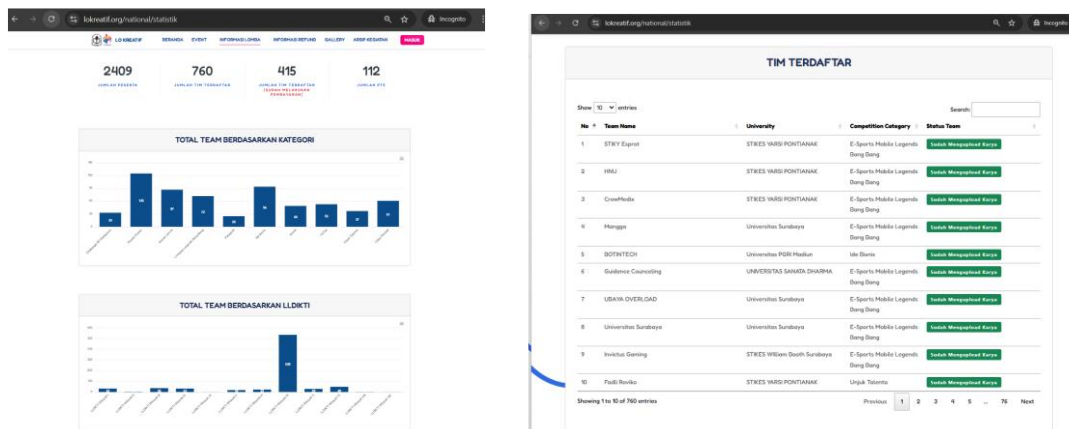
lokreatif.org/national/statistik

Incognito

LO KREATIF

BERANDA EVENT INFORMASI LOMBA INFORMASI REFUND GALLERY ARSIP KEGIATAN MASUK

2409
JUMLAH PESERTA

760
JUMLAH TIM TERDAFTAR

415
JUMLAH TIM TERDAFTAR (SUDAH MELAKUKAN PEMBAYARAN)

112
JUMLAH PTS

TOTAL TEAM BERDASARKAN KATEGORI

TOTAL TEAM BERDASARKAN LLDIKTI

lokreatif.org/national/statistik

Incognito

TIM TERDAFTAR

Show 10 entries

Search:

| No | Team Name | University | Competition Category | Status Team |
|---|---|---|---|---|
| 1 | STIKY Esprot | STIKES YARSI PONTIANAK | E-Sports Mobile Legends Bang Bang | Sudah Mengupload Karya |
| 2 | HNU | STIKES YARSI PONTIANAK | E-Sports Mobile Legends Bang Bang | Sudah Mengupload Karya |
| 3 | CrewMedix | STIKES YARSI PONTIANAK | E-Sports Mobile Legends Bang Bang | Sudah Mengupload Karya |
| 4 | Mangga | Universitas Surabaya | E-Sports Mobile Legends Bang Bang | Sudah Mengupload Karya |
| 5 | BOTINTECH | Universitas PGRI Madiun | Ide Bisnis | Sudah Mengupload Karya |
| 6 | Guidance Counceling | UNIVERSITAS SANATA DHARMA | E-Sports Mobile Legends Bang Bang | Sudah Mengupload Karya |
| 7 | UBAYA OVERLOAD | Universitas Surabaya | E-Sports Mobile Legends Bang Bang | Sudah Mengupload Karya |
| 8 | Universitas Surabaya | Universitas Surabaya | E-Sports Mobile Legends Bang Bang | Sudah Mengupload Karya |
| 9 | Invictus Gaming | STIKES William Booth Surabaya | E-Sports Mobile Legends Bang Bang | Sudah Mengupload Karya |
| 10 | Fadli Reviko | STIKES YARSI PONTIANAK | Unjuk Talenta | Sudah Mengupload Karya |

Showing 1 to 10 of 760 entries

Previous 1 2 3 4 5 ... 76 Next